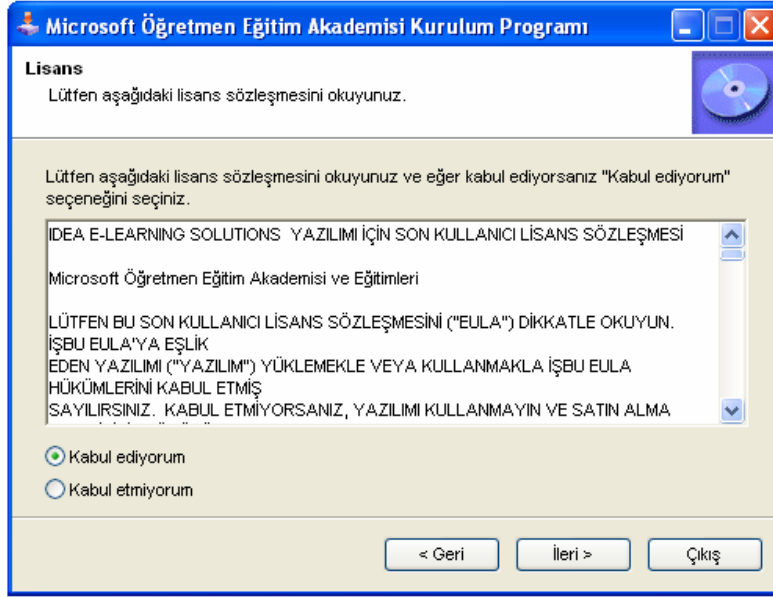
Microsoft Öğretmen Eğitim Akademisi Kurulum Programı

Lisans
Lütfen aşağıdaki lisans sözleşmesini okuyunuz.

Lütfen aşağıdaki lisans sözleşmesini okuyunuz ve eğer kabul ediyorsanız "Kabul ediyorum" seçeneğini seçiniz.

IDEA E-LEARNING SOLUTIONS YAZILIMI İÇİN SON KULLANICI LİSANS SÖZLEŞMESİ

Microsoft Öğretmen Eğitim Akademisi ve Eğitimleri

LÜTFEN BU SON KULLANICI LİSANS SÖZLEŞMESİNİ ("EULA") DİKKATLE OKUYUN. İŞBU EULA'YA EŞLİK
EDEN YAZILIMI ("YAZILIM") YÜKLEMEKLE VEYA KULLANMAKLA İŞBU EULA HÜKÜMLERİNİ KABUL ETMİŞ
SAYILIRSINIZ. KABUL ETMİYORSANIZ, YAZILIMI KULLANMAYIN VE SATIN ALMA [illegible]

Kabul ediyorum
Kabul etmiyorum

< Geri
İleri >
Çıkış